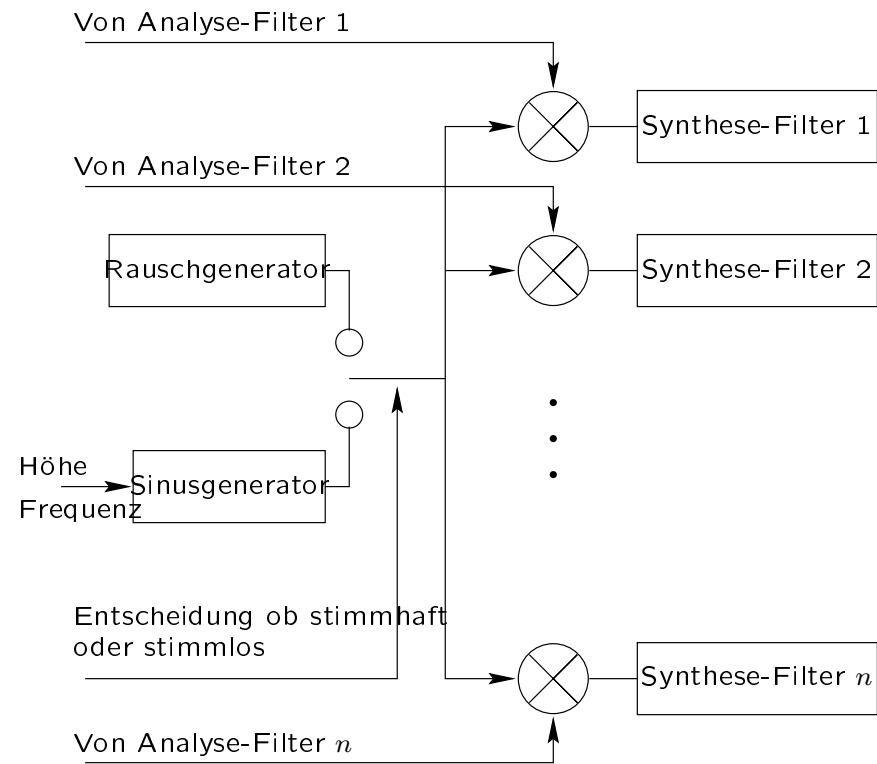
Von Analyse-Filter 1

Synthese-Filter 1

Von Analyse-Filter 2

Rauschgenerator

Synthese-Filter 2

Höhe

Sinusgenerator

Frequenz

Entscheidung ob stimmhaft oder stimmlos

Synthese-Filter $n$

Von Analyse-Filter $n$